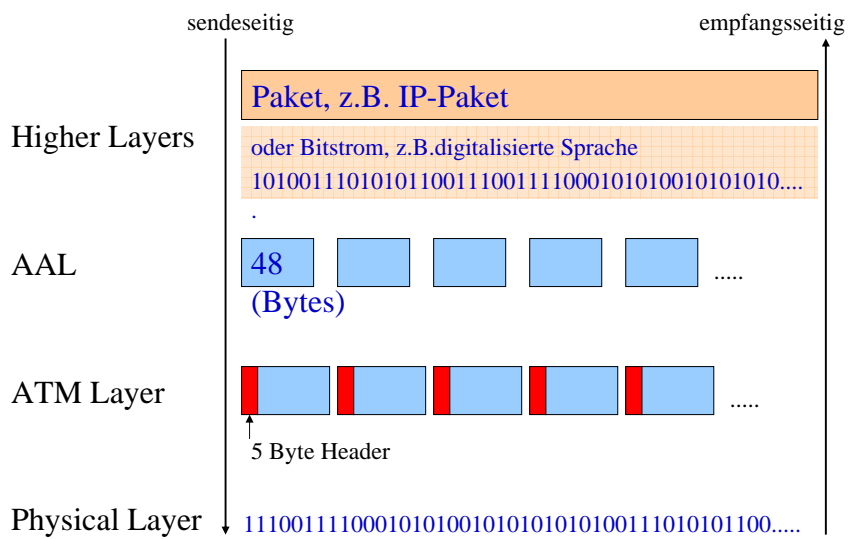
sendeseitig

empfangsseitig

Higher Layers

Paket, z.B. IP-Paket

oder Bitstrom, z.B.digitalisierte Sprache
1010011101010110011100111100010101001010101 0.....

AAL

48
(Bytes)

.....

ATM Layer

.....

5 Byte Header

Physical Layer

111001111000101010010101010101001110101011 00.....